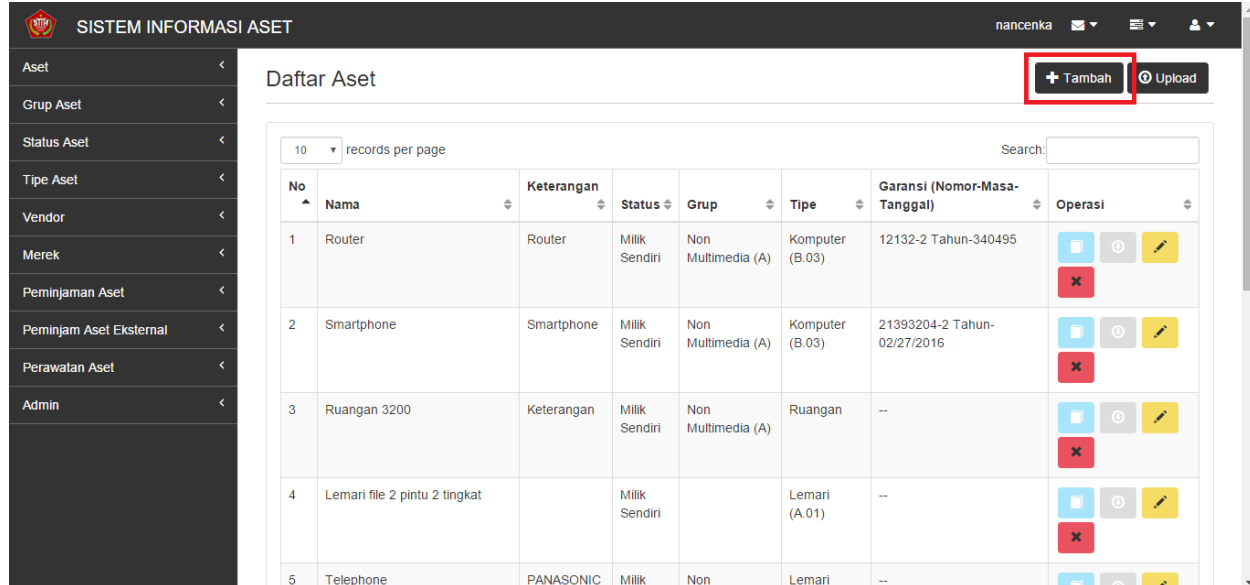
SISTEM INFORMASI ASET

nancenka

Aset
Grup Aset
Status Aset
Tipe Aset
Vendor
Merek
Peminjaman Aset
Peminjam Aset Eksternal
Perawatan Aset
Admin

Daftar Aset

Tambah
Upload

10 records per page

Search:

| No | Nama | Keterangan | Status | Grup | Tipe | Garansi (Nomor-Masa-Tanggal) | Operasi |
|---|---|---|---|---|---|---|---|
| 1 | Router | Router | Milik Sendiri | Non Multimedia (A) | Komputer (B.03) | 12132-2 Tahun-340495 | |
| 2 | Smartphone | Smartphone | Milik Sendiri | Non Multimedia (A) | Komputer (B.03) | 21393204-2 Tahun-02/27/2016 | |
| 3 | Ruangan 3200 | Keterangan | Milik Sendiri | Non Multimedia (A) | Ruangan | -- | |
| 4 | Lemari file 2 pintu 2 tingkat | | Milik Sendiri | | Lemari (A.01) | -- | |
| 5 | Telephone | PANASONIC | Milik | Non | Lemari | -- | |